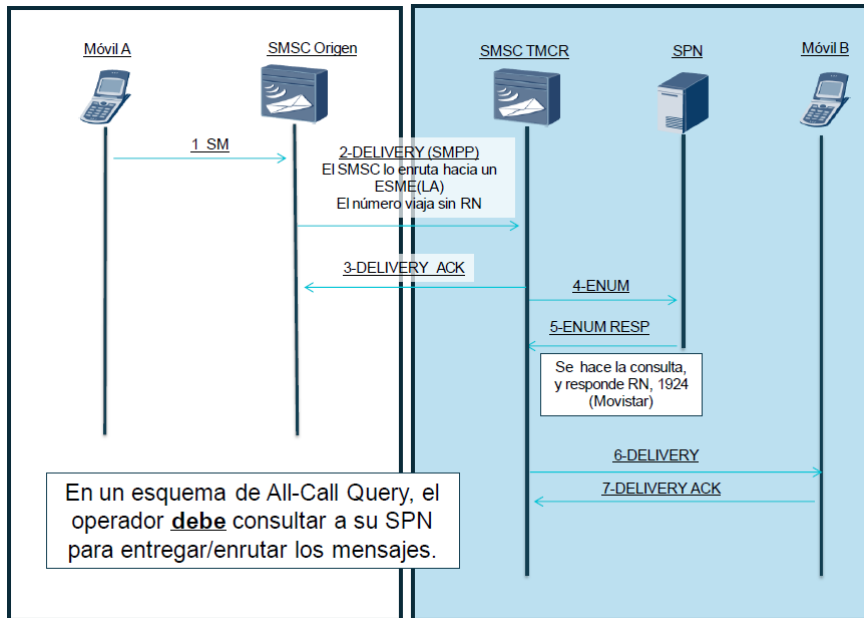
Móvil A

SMSC Origen

SMSC TMCR

SPN

Móvil B

1 SM

2-DELIVERY (SMPP)
El SMSC lo enruta hacia un ESME(LA)
El número viaja sin RN

3-DELIVERY ACK

4-ENUM

5-ENUM RESP

Se hace la consulta, y responde RN, 1924 (Movistar)

6-DELIVERY

7-DELIVERY ACK

En un esquema de All-Call Query, el operador **debe** consultar a su SPN para entregar/enrutar los mensajes.